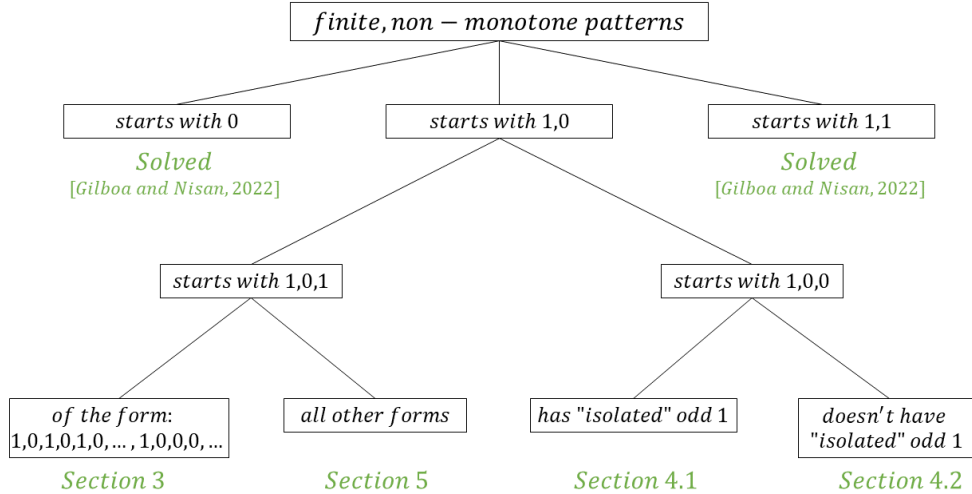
$finite, non-monotone\ patterns$

$starts\ with\ 0$

$Solved$

[$Gilboa\ and\ Nisan, 2022$]

$starts\ with\ 1{,}0$

$starts\ with\ 1{,}1$

$Solved$

[$Gilboa\ and\ Nisan, 2022$]

$starts\ with\ 1{,}0{,}1$

$starts\ with\ 1{,}0{,}0$

$of\ the\ form$: $1{,}0{,}1{,}0{,}1{,}0, \ldots, 1{,}0{,}0{,}0, \ldots$

$Section\ 3$

$all\ other\ forms$

$Section\ 5$

$has$ "$isolated$" $odd\ 1$

$Section\ 4.1$

$doesn't\ have$ "$isolated$" $odd\ 1$

$Section\ 4.2$